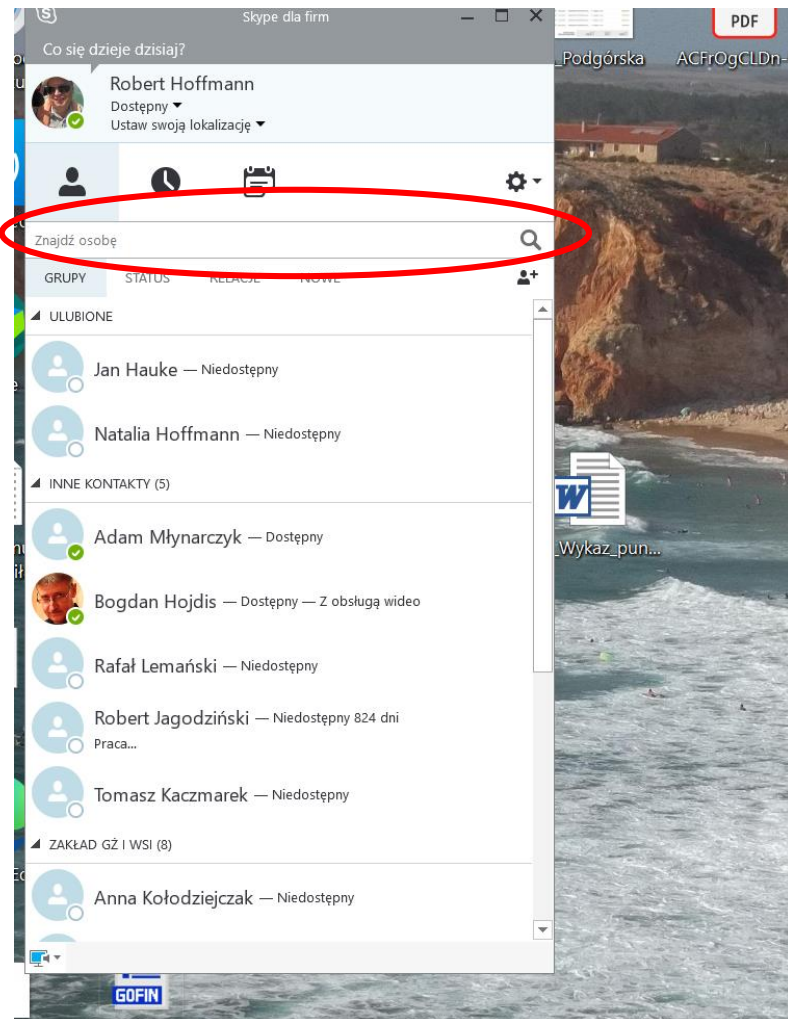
Skype dla firm

Co się dzieje dzisiaj?

Robert Hoffmann
Dostępny
Ustaw swoją lokalizację

Znajdź osobę

GRUPY STATUS RELACJE NOWE

ULUBIONE

Jan Hauke — Niedostępny

Natalia Hoffmann — Niedostępny

INNE KONTAKTY (5)

Adam Młynarczyk — Dostępny

Bogdan Hojdis — Dostępny — Z obsługą wideo

Rafał Lemański — Niedostępny

Robert Jagodziński — Niedostępny 824 dni
Praca...

Tomasz Kaczmarek — Niedostępny

ZAKŁAD GŻ I WSI (8)

Anna Kołodziejczak — Niedostępny

_Podgórska

PDF
ACFrOgCLDn-

_Wykaz_pun...

GOFIN